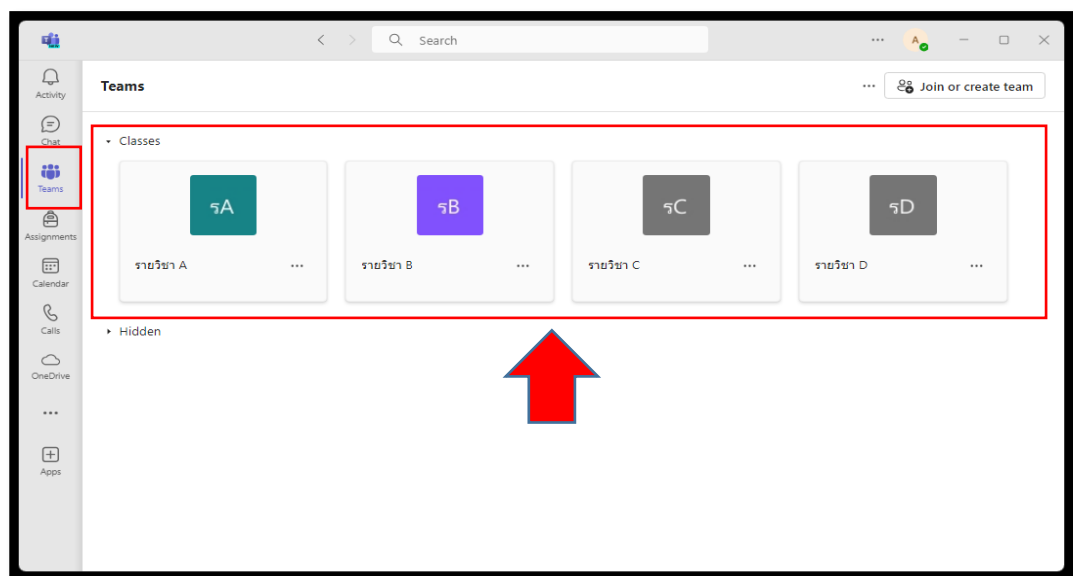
Search

A

Activity

Chat

Teams

Assignments

Calendar

Calls

OneDrive

...

Apps

Teams

...

Join or create team

Classes

รA

รายวิชา A

...

รB

รายวิชา B

...

รC

รายวิชา C

...

รD

รายวิชา D

...

Hidden